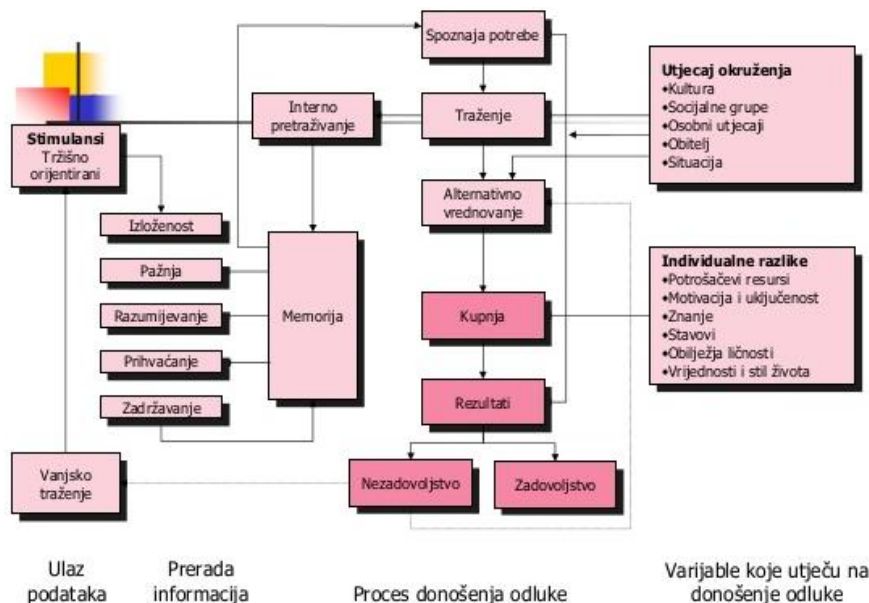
Spoznaja potrebe

Interno pretraživanje

Traženje

Utjecaj okruženja
•Kultura
•Socijalne grupe
•Osobni utjecaji
•Obitelj
•Situacija

Stimulansi
Tržišno orijentirani

Alternativno vrednovanje

Izloženost

Pažnja

Razumijevanje

Memorija

Prihvaćanje

Zadržavanje

Individualne razlike
•Potrošačevi resursi
•Motivacija i uključenost
•Znanje
•Stavovi
•Obilježja ličnosti
•Vrijednosti i stil života

Kupnja

Rezultati

Vanjsko traženje

Nezadovoljstvo

Zadovoljstvo

Ulaz podataka

Prerada informacija

Proces donošenja odluke

Varijable koje utječu na donošenje odluke